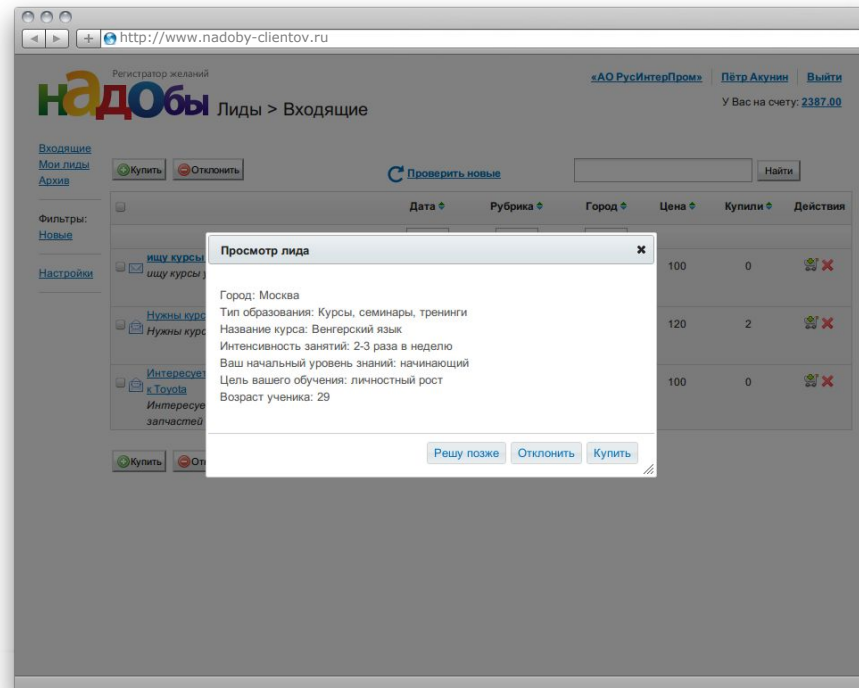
http://www.nadoby-clientov.ru

Регистратор желаний

НАДОБЫ Лиды > Входящие

«АО РусИнтерПром» Пётр Акунин Выйти

У Вас на счету: 2387.00

Входящие
Мои лиды
Архив

Фильтры:
Новые

Настройки

Купить Отклонить

Проверить новые

Найти

| | Дата | Рубрика | Город | Цена | Купили | Действия |
|---|---|---|---|---|---|---|
| ищу курсы ищу курсы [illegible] | | | | 100 | 0 | |
| Нужны курс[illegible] Нужны курс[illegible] | | | | 120 | 2 | |
| Интересует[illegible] к Toyota Интересуе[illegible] запчастей | | | | 100 | 0 | |

Купить От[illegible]

Просмотр лида

Город: Москва
Тип образования: Курсы, семинары, тренинги
Название курса: Венгерский язык
Интенсивность занятий: 2-3 раза в неделю
Ваш начальный уровень знаний: начинающий
Цель вашего обучения: личностный рост
Возраст ученика: 29

Решу позже Отклонить Купить